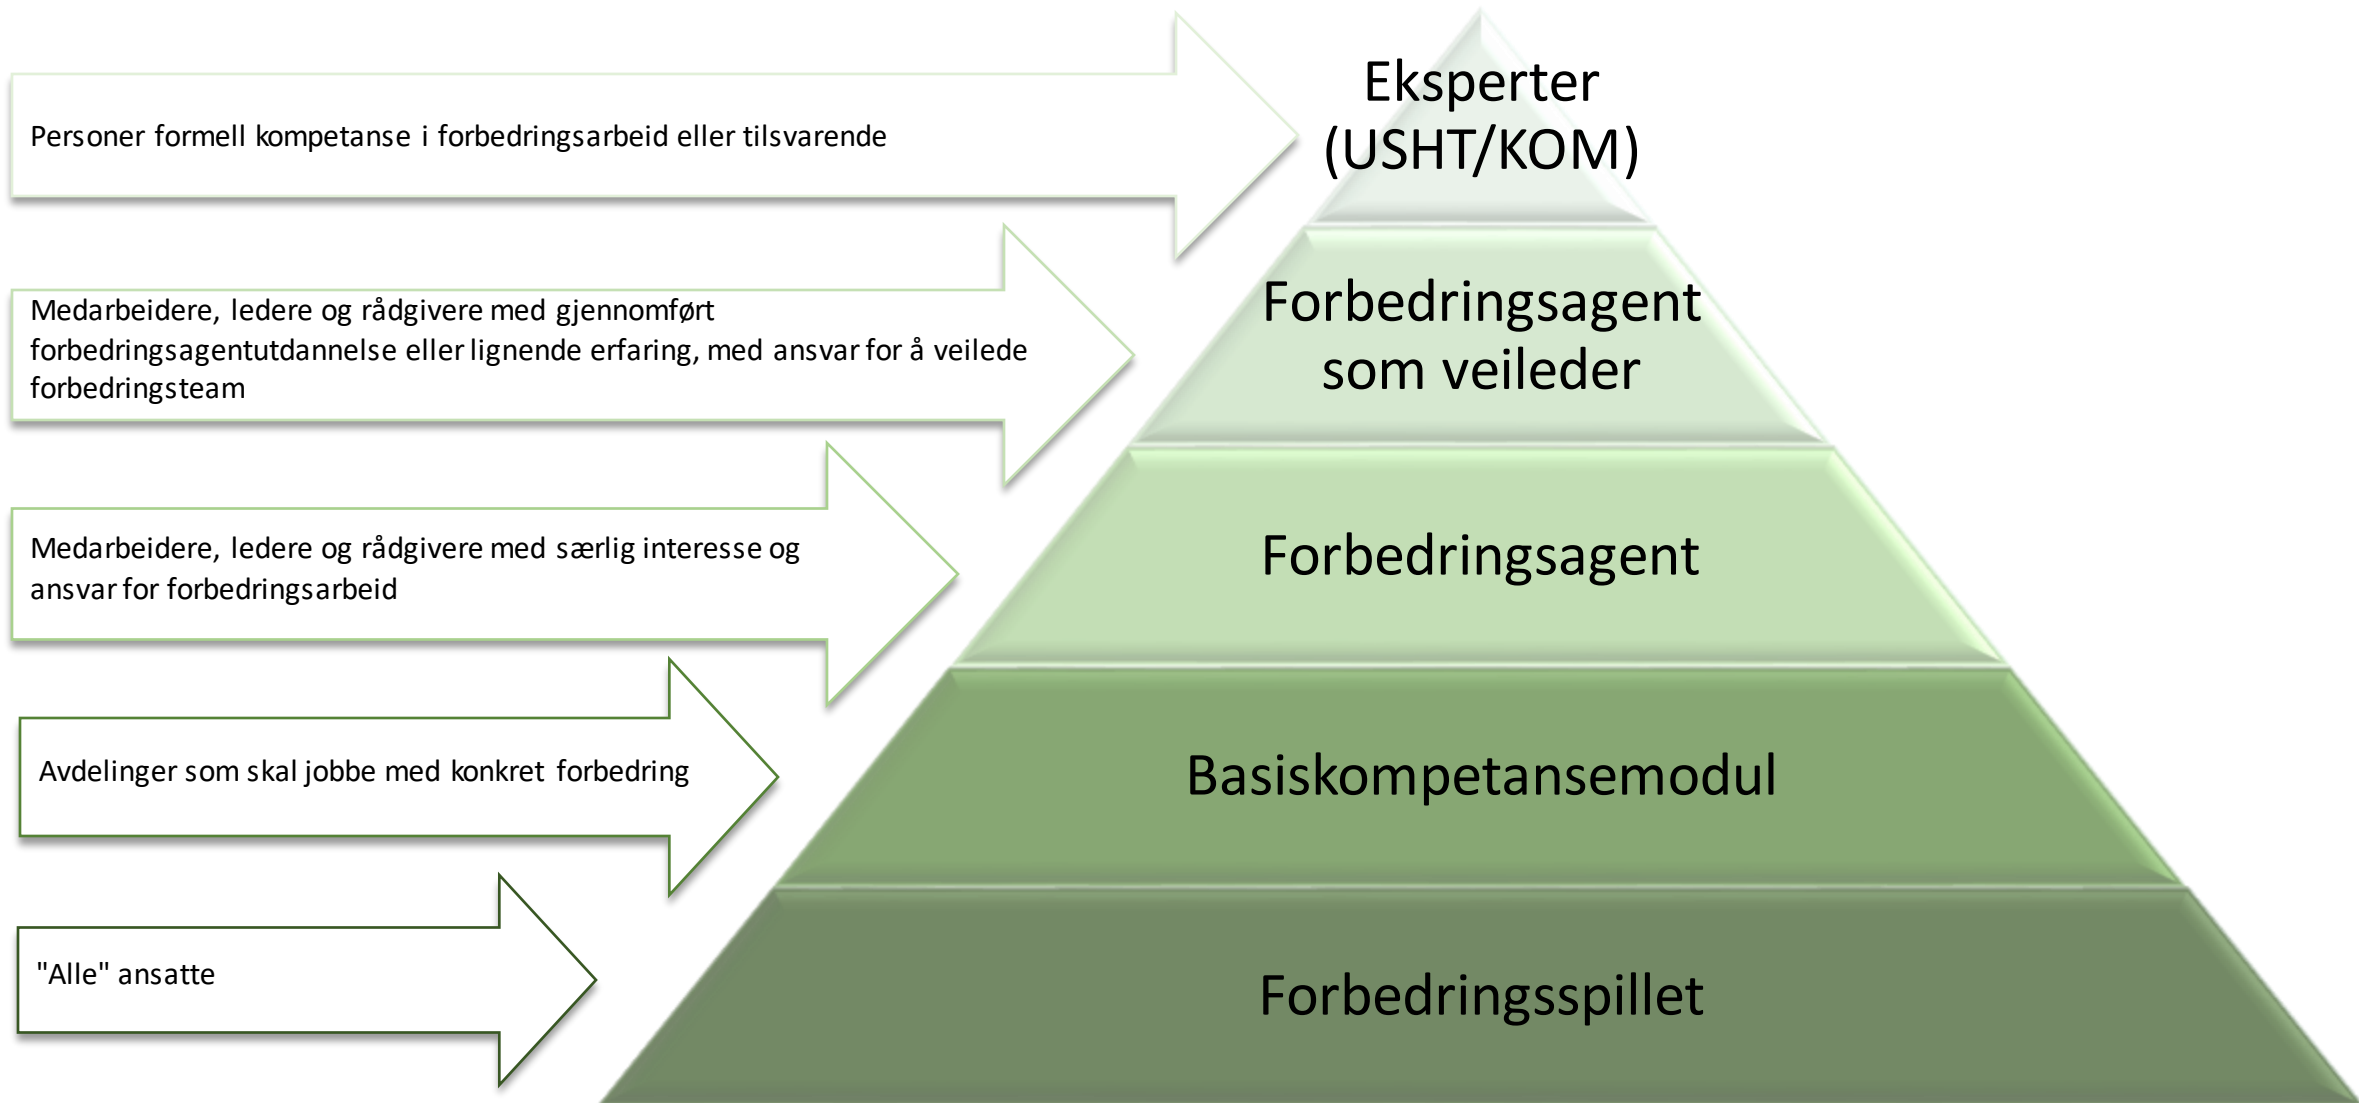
Personer formell kompetanse i forbedringsarbeid eller tilsvarende

Eksperter (USHT/KOM)

Medarbeidere, ledere og rådgivere med gjennomført forbedringsagentutdannelse eller lignende erfaring, med ansvar for å veilede forbedringsteam

Forbedringsagent som veileder

Medarbeidere, ledere og rådgivere med særlig interesse og ansvar for forbedringsarbeid

Forbedringsagent

Avdelinger som skal jobbe med konkret forbedring

Basiskompetansemodul

"Alle" ansatte

Forbedringsspillet